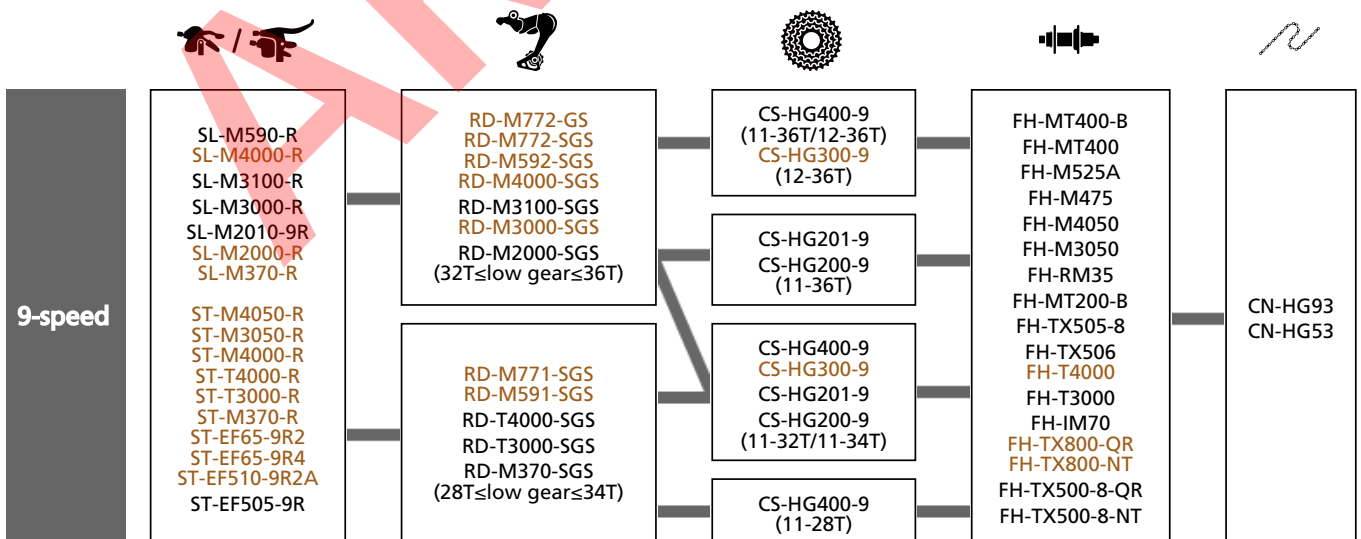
/

9-speed

SL-M590-R
SL-M4000-R
SL-M3100-R
SL-M3000-R
SL-M2010-9R
SL-M2000-R
SL-M370-R

ST-M4050-R
ST-M3050-R
ST-M4000-R
ST-T4000-R
ST-T3000-R
ST-M370-R
ST-EF65-9R2
ST-EF65-9R4
ST-EF510-9R2A
ST-EF505-9R

RD-M772-GS
RD-M772-SGS
RD-M592-SGS
RD-M4000-SGS
RD-M3100-SGS
RD-M3000-SGS
RD-M2000-SGS
(32T≤low gear≤36T)

RD-M771-SGS
RD-M591-SGS
RD-T4000-SGS
RD-T3000-SGS
RD-M370-SGS
(28T≤low gear≤34T)

CS-HG400-9
(11-36T/12-36T)
CS-HG300-9
(12-36T)

CS-HG201-9
CS-HG200-9
(11-36T)

CS-HG400-9
CS-HG300-9
CS-HG201-9
CS-HG200-9
(11-32T/11-34T)

CS-HG400-9
(11-28T)

FH-MT400-B
FH-MT400
FH-M525A
FH-M475
FH-M4050
FH-M3050
FH-RM35
FH-MT200-B
FH-TX505-8
FH-TX506
FH-T4000
FH-T3000
FH-IM70
FH-TX800-QR
FH-TX800-NT
FH-TX500-8-QR
FH-TX500-8-NT

CN-HG93
CN-HG53